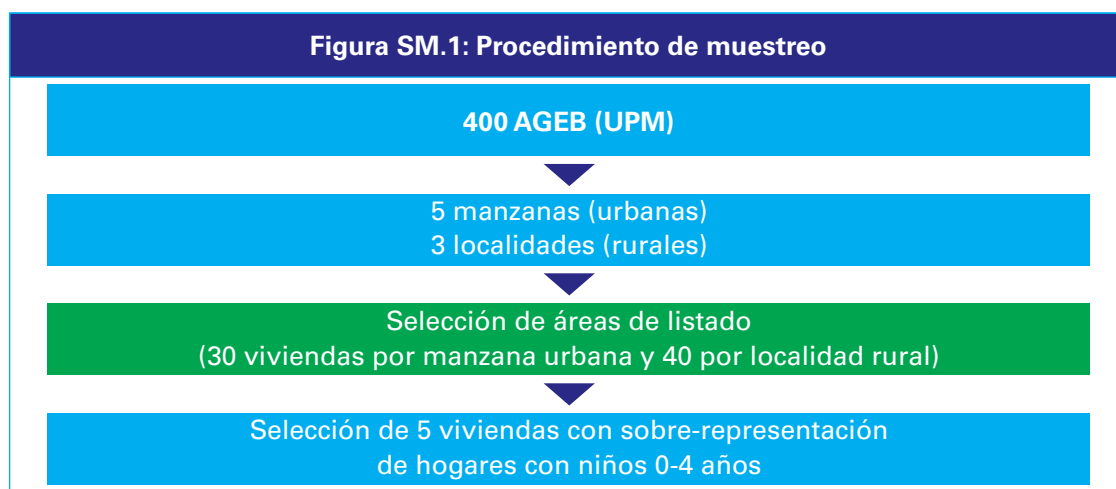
Figura SM.1: Procedimiento de muestreo

400 AGEB (UPM)

5 manzanas (urbanas)
3 localidades (rurales)

Selección de áreas de listado
(30 viviendas por manzana urbana y 40 por localidad rural)

Selección de 5 viviendas con sobre-representación
de hogares con niños 0-4 años